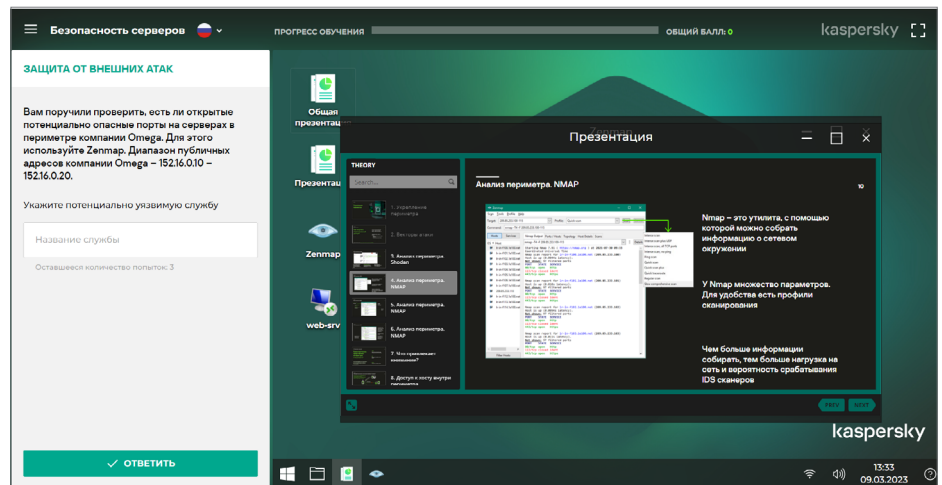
Безопасность серверов

ПРОГРЕСС ОБУЧЕНИЯ

ОБЩИЙ БАЛЛ: 0

kaspersky

ЗАЩИТА ОТ ВНЕШНИХ АТАК

Вам поручили проверить, есть ли открытые потенциально опасные порты на серверах в периметре компании Omega. Для этого используйте Zenmap. Диапазон публичных адресов компании Omega – 152.16.0.10 – 152.16.0.20.

Укажите потенциально уязвимую службу

Название службы

Оставшееся количество попыток: 3

ОТВЕТИТЬ

Общая презентац

Презентац

Zenmap

web-srv

Презентация

THEORY

Search...

1. Управление периметром

2. Векторы атаки

3. Анализ периметра. Shodan

4. Анализ периметра. NMAP

5. Анализ периметра. NMAP

6. Анализ периметра. NMAP

7. Что скрывается внешними?

8. Доступ к хосту внутри периметра

Анализ периметра. NMAP

10

Nmap – это утилита, с помощью которой можно собрать информацию о сетевом окружении

У Nmap множество параметров. Для удобства есть профили сканирования

Чем больше информации собирать, тем больше нагрузка на сеть и вероятность срабатывания IDS сканеров

PREV

NEXT

kaspersky

13:33
09.03.2023